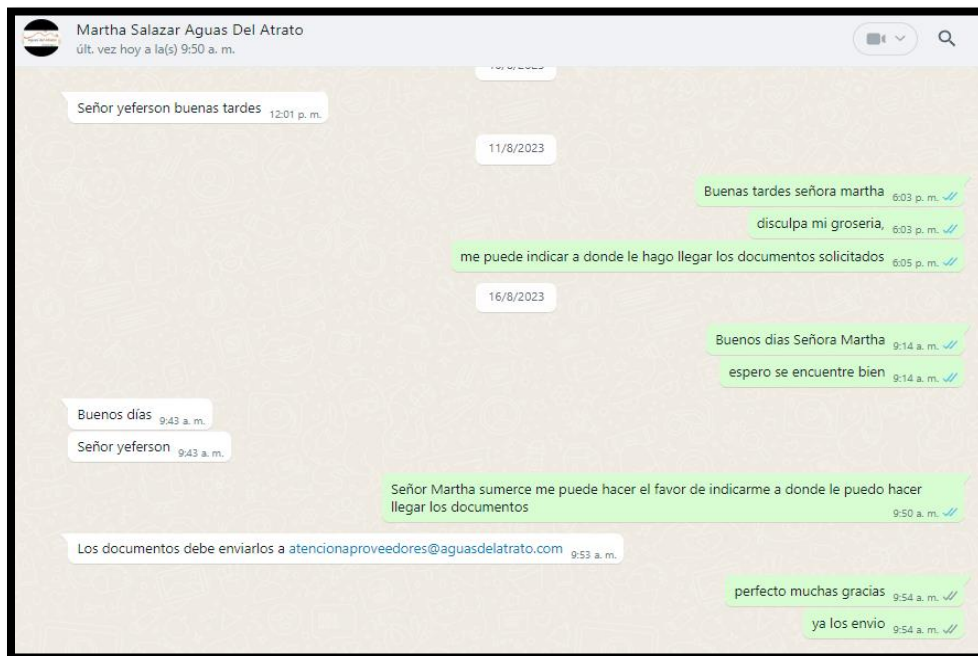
Martha Salazar Aguas Del Atrato
últ. vez hoy a la(s) 9:50 a. m.

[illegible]

Señor yeferson buenas tardes 12:01 p. m.

11/8/2023

Buenas tardes señora martha 6:03 p. m.

disculpa mi groseria, 6:03 p. m.

me puede indicar a donde le hago llegar los documentos solicitados 6:05 p. m.

16/8/2023

Buenos dias Señora Martha 9:14 a. m.

espero se encuentre bien 9:14 a. m.

Buenos días 9:43 a. m.

Señor yeferson 9:43 a. m.

Señor Martha sumerce me puede hacer el favor de indicarme a donde le puedo hacer llegar los documentos 9:50 a. m.

Los documentos debe enviarlos a atencionaproveedores@aguasdelatrato.com 9:53 a. m.

perfecto muchas gracias 9:54 a. m.

ya los envio 9:54 a. m.